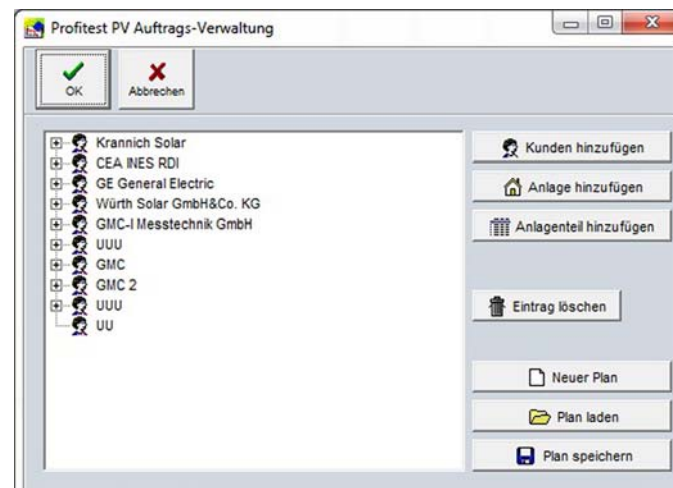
Profitest PV Auftrags-Verwaltung

OK

Abbrechen

Krannich Solar
CEA INES RDI
GE General Electric
Würth Solar GmbH&Co. KG
GMC-I Messtechnik GmbH
UUU
GMC
GMC 2
UUU
UU

Kunden hinzufügen

Anlage hinzufügen

Anlagenteil hinzufügen

Eintrag löschen

Neuer Plan

Plan laden

Plan speichern